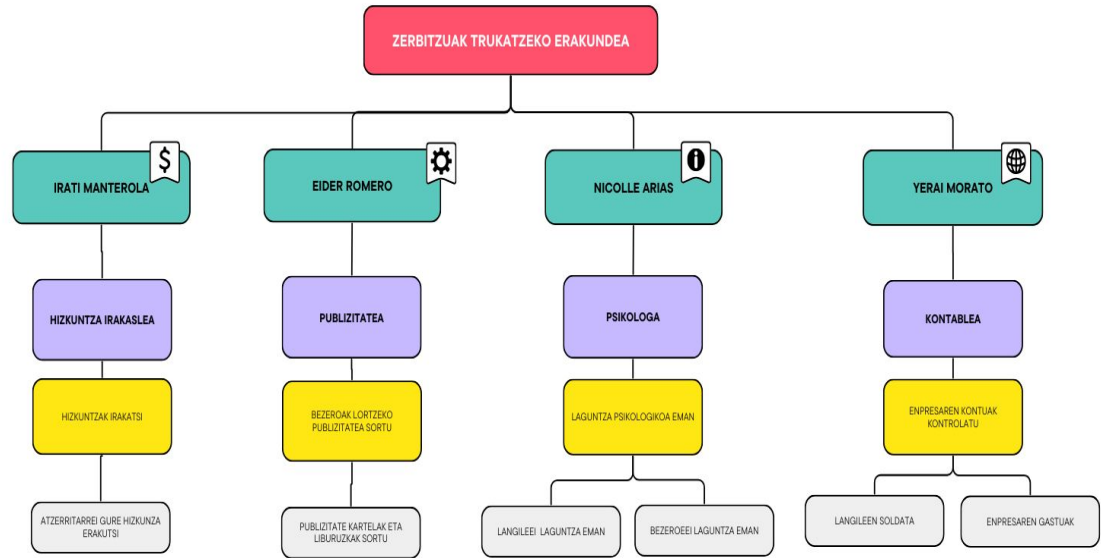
ZERBITZUAK TRUKATZEKO ERAKUNDEA

$ IRATI MANTEROLA

HIZKUNTZA IRAKASLEA

HIZKUNTZAK IRAKATSI

ATZERRITARREI GURE HIZKUNZA ERAKUTSI

EIDER ROMERO

PUBLIZITATEA

BEZEROAK LORTZEKO PUBLIZITATEA SORTU

PUBLIZITATE KARTELAK ETA LIBURUZKAK SORTU

NICOLLE ARIAS

PSIKOLOGA

LAGUNTZA PSIKOLOGIKOA EMAN

LANGILEEI LAGUNTZA EMAN

BEZEROEI LAGUNTZA EMAN

YERAI MORATO

KONTABLEA

ENPRESAREN KONTUAK KONTROLATU

LANGILEEN SOLDATA

ENPRESAREN GASTUAK